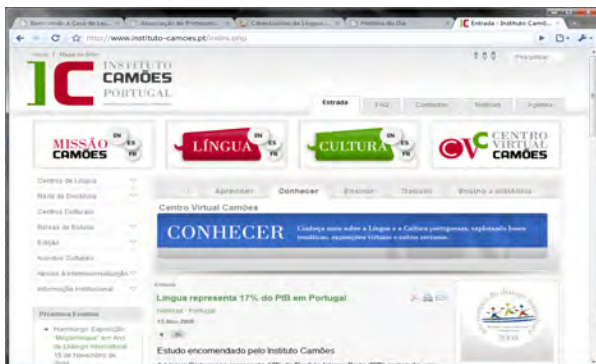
Bem-vindo à Casa da Lu... | Associação de Professor... | Cibercursos da Língua... | História do Dia | Entrada - Instituto Camõ...

http://www.instituto-camoes.pt/index.php

Início | Mapa do Sítio

INSTITUTO CAMÕES PORTUGAL

Pesquisar

Entrada | FAQ | Contactos | Notícias | Agenda

MISSÃO CAMÕES EN ES FR

LÍNGUA EN ES FR

CULTURA EN ES FR

CENTRO VIRTUAL CAMÕES

Centros de Língua
Rede de Docência
Centros Culturais
Bolsas de Estudo
Edição
Acordos Culturais
Apoios à Internacionalização
Informação Institucional

Próximos Eventos
Hamburgo: Exposição "Moçambique" em Ano do Diálogo Intercultural
15 de Novembro de

Aprender | Conhecer | Ensinar | Traduzir | Ensino à distância

Centro Virtual Camões

CONHECER Conheça mais sobre a Língua e a Cultura portuguesas, explorando bases temáticas, exposições virtuais e outros recursos.

Língua representa 17% do PIB em Portugal
Notícias - Portugal
13 Nov 2008

Estudo encomendado pelo Instituto Camões